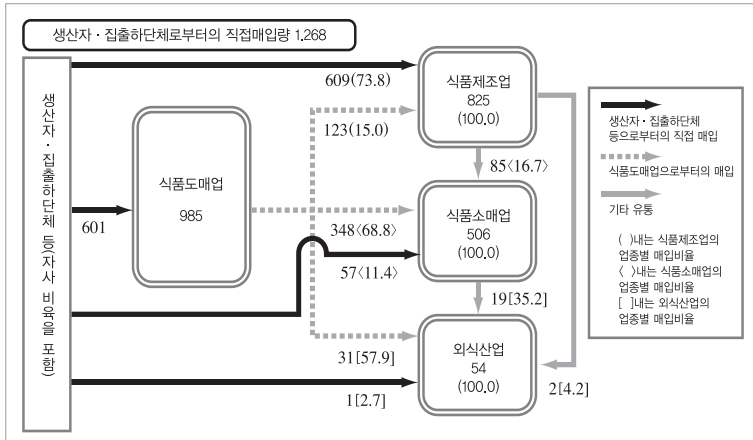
생산자 · 집출하단체로부터의 직접매입량 1,268

생산자 · 집출하단체 등(자사 비육을 포함)

601

식품도매업
985

609(73.8)

123(15.0)

식품제조업
825
(100.0)

85〈16.7〉

348〈68.8〉

57〈11.4〉

식품소매업
506
(100.0)

19[35.2]

31[57.9]

외식산업
54
(100.0)

1[2.7]

2[4.2]

생산자 · 집출하단체 등으로부터의 직접 매입

식품도매업으로부터의 매입

기타 유통

( )내는 식품제조업의 업종별 매입비율
〈 〉내는 식품소매업의 업종별 매입비율
[ ]내는 외식산업의 업종별 매입비율